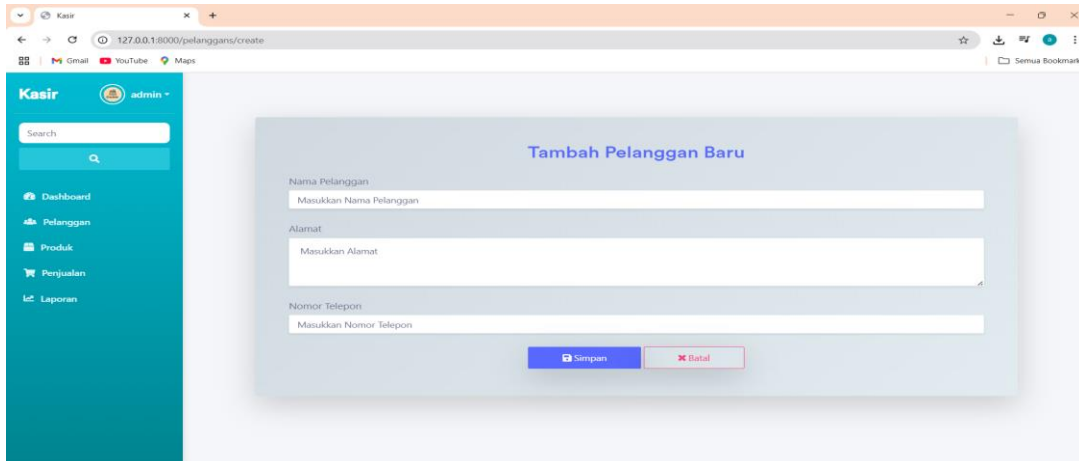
Kasir

127.0.0.1:8000/pelanggans/create

Gmail YouTube Maps

Semua Bookmark

Kasir admin

Search

Dashboard
Pelanggan
Produk
Penjualan
Laporan

Tambah Pelanggan Baru

Nama Pelanggan
Masukkan Nama Pelanggan

Alamat
Masukkan Alamat

Nomor Telepon
Masukkan Nomor Telepon

Simpan
Batal